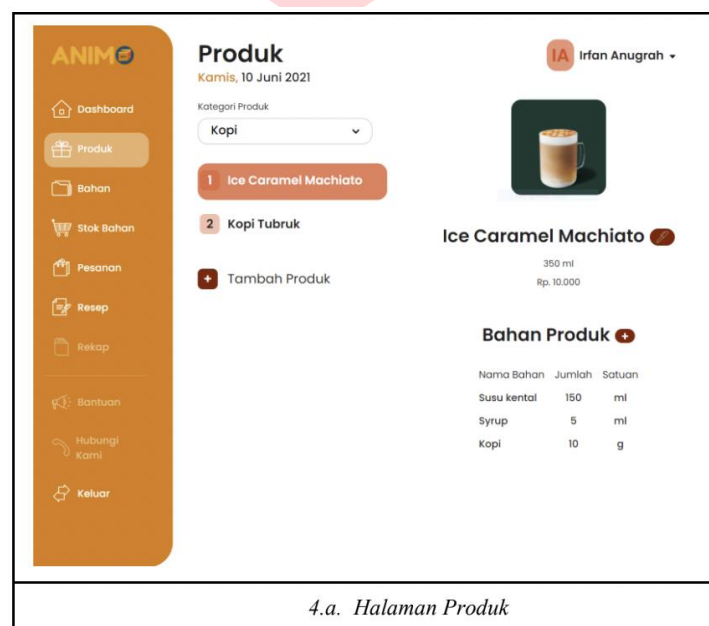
ANIMO

Dashboard
Produk
Bahan
Stok Bahan
Pesanan
Resep
Rekap

Bantuan
Hubungi Kami
Keluar

Produk
Kamis, 10 Juni 2021

IA Irfan Anugrah

Kategori Produk
Kopi

1 Ice Caramel Machiato
2 Kopi Tubruk
+ Tambah Produk

Ice Caramel Machiato
350 ml
Rp. 10.000

Bahan Produk

| Nama Bahan | Jumlah | Satuan |
|---|---|---|
| Susu kental | 150 | ml |
| Syrup | 5 | ml |
| Kopi | 10 | g |

4.a. Halaman Produk